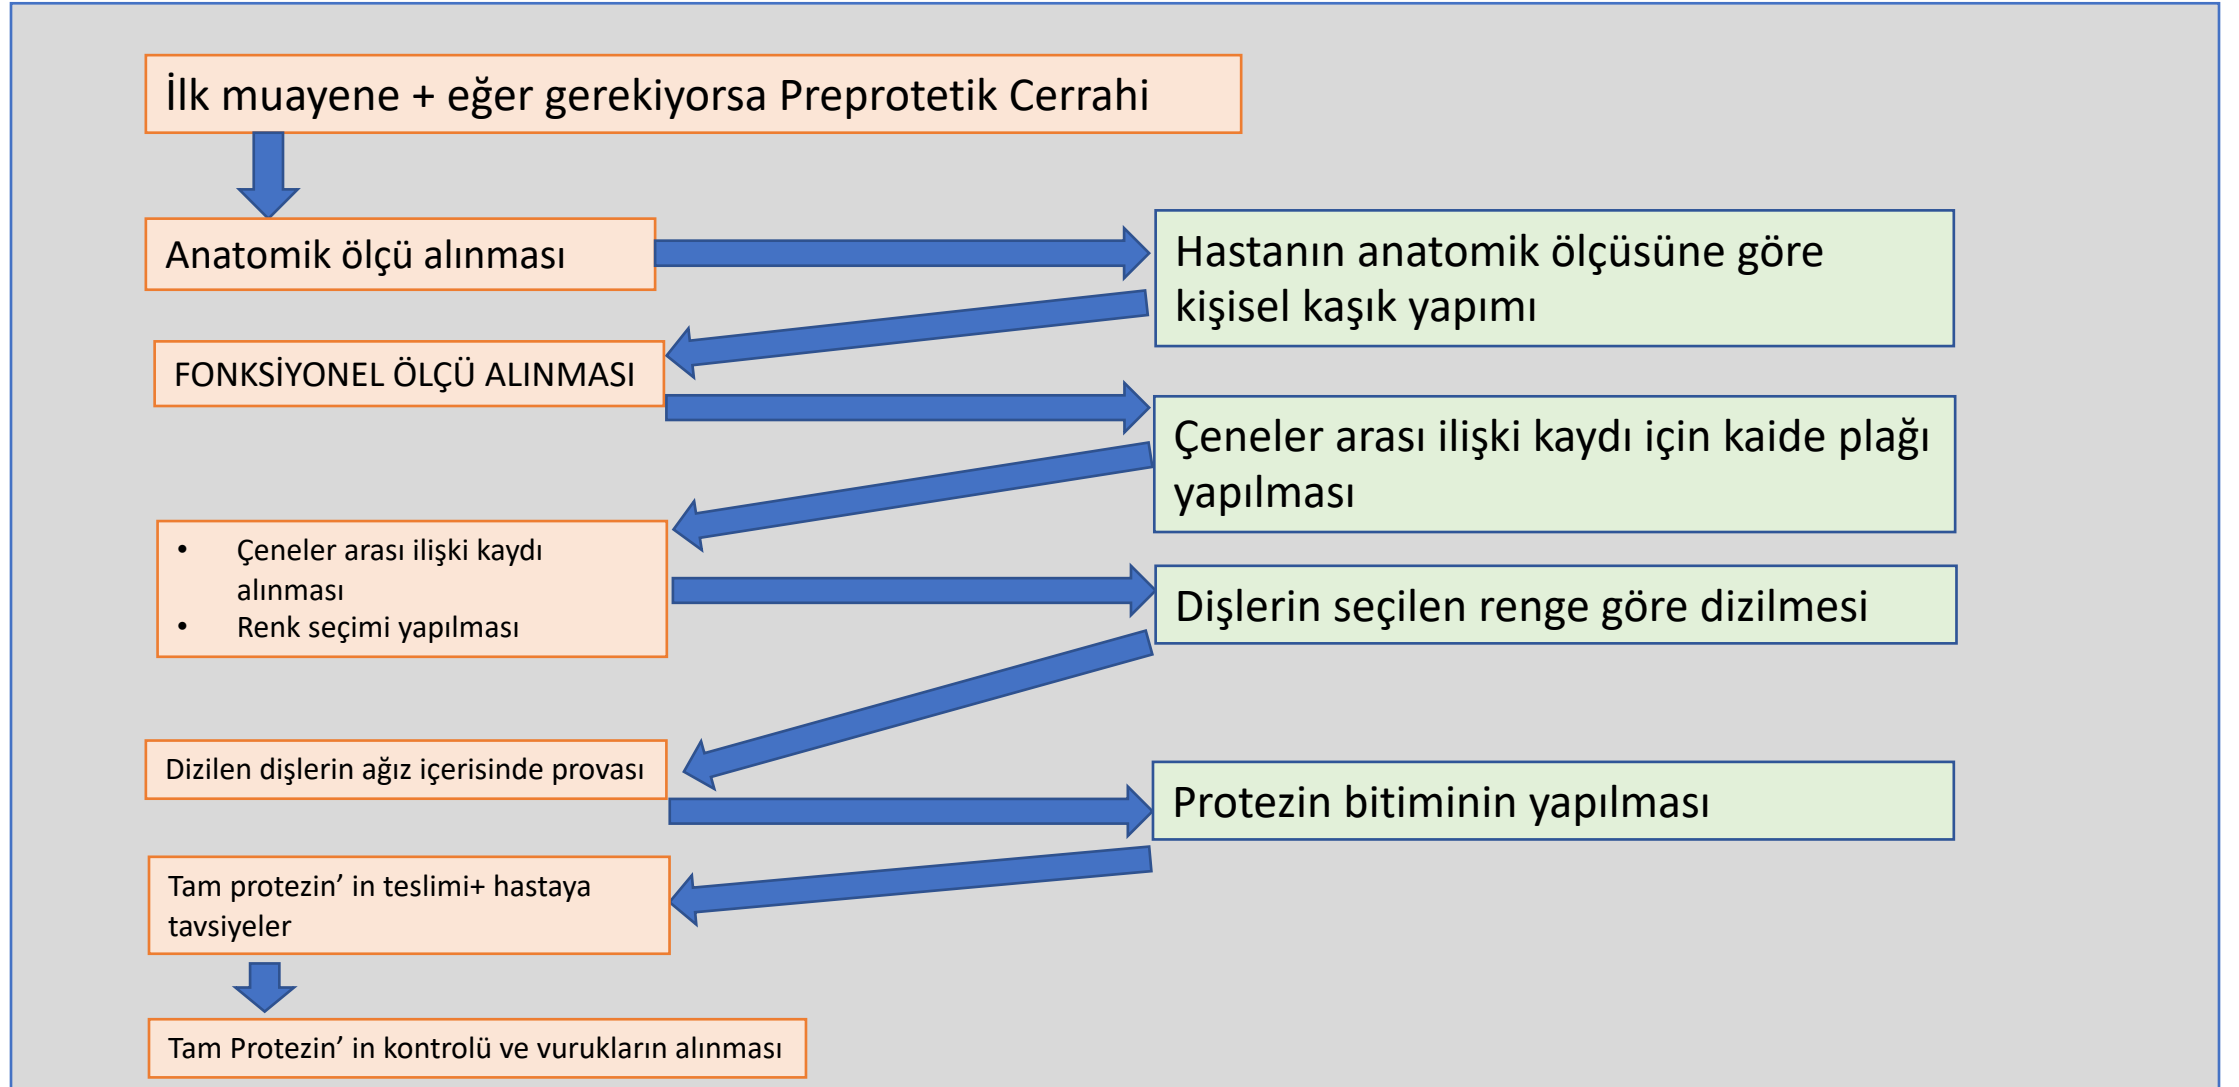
İlk muayene + eğer gerekiyorsa Preprotetik Cerrahi

Anatomik ölçü alınması

Hastanın anatomik ölçüsüne göre kişisel kaşık yapımı

FONKSİYONEL ÖLÇÜ ALINMASI

Çeneler arası ilişki kaydı için kaide plağı yapılması

• Çeneler arası ilişki kaydı alınması
• Renk seçimi yapılması

Dişlerin seçilen renge göre dizilmesi

Dizilen dişlerin ağız içerisinde provası

Protezin bitiminin yapılması

Tam protezin' in teslimi+ hastaya tavsiyeler

Tam Protezin' in kontrolü ve vurukların alınması